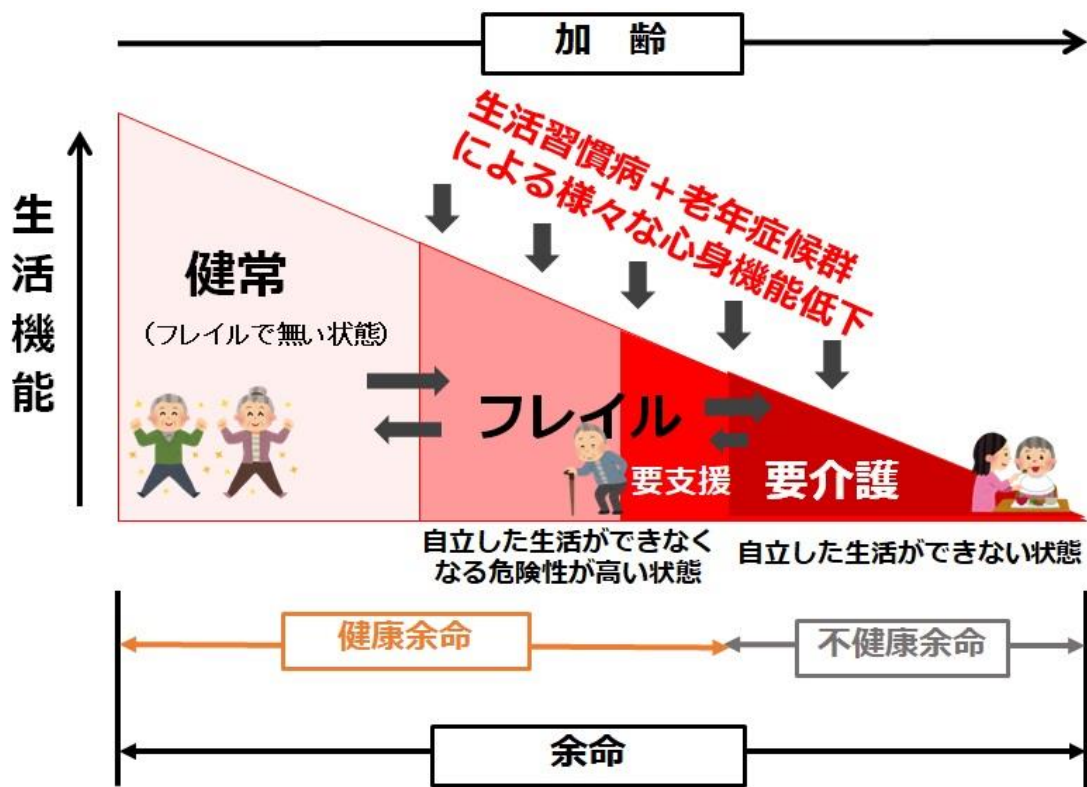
加　齢

生活習慣病＋老年症候群
による様々な心身機能低下

生活機能

健常
（フレイルで無い状態）

フレイル

要支援

要介護

自立した生活ができなくなる危険性が高い状態

自立した生活ができない状態

健康余命

不健康余命

余命